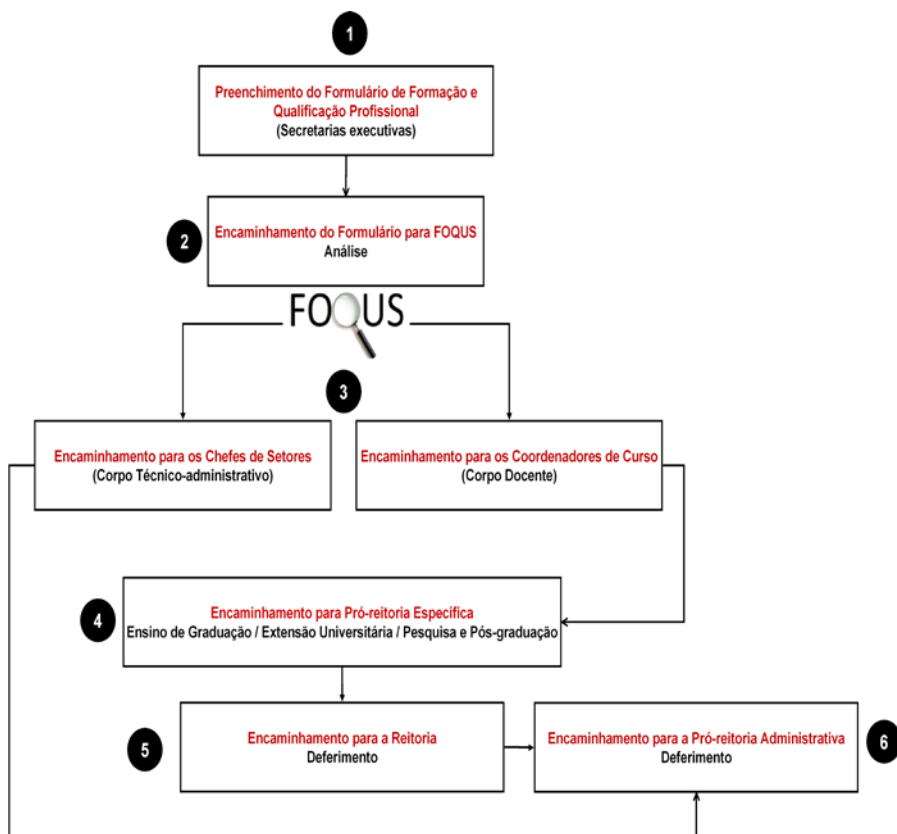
1

Preenchimento do Formulário de Formação e Qualificação Profissional
(Secretarias executivas)

2

Encaminhamento do Formulário para FOQUS
Análise

FOQUS

3

Encaminhamento para os Chefes de Setores
(Corpo Técnico-administrativo)

Encaminhamento para os Coordenadores de Curso
(Corpo Docente)

4

Encaminhamento para Pró-reitoria Específica
Ensino de Graduação / Extensão Universitária / Pesquisa e Pós-graduação

5

Encaminhamento para a Reitoria
Deferimento

Encaminhamento para a Pró-reitoria Administrativa
Deferimento

6